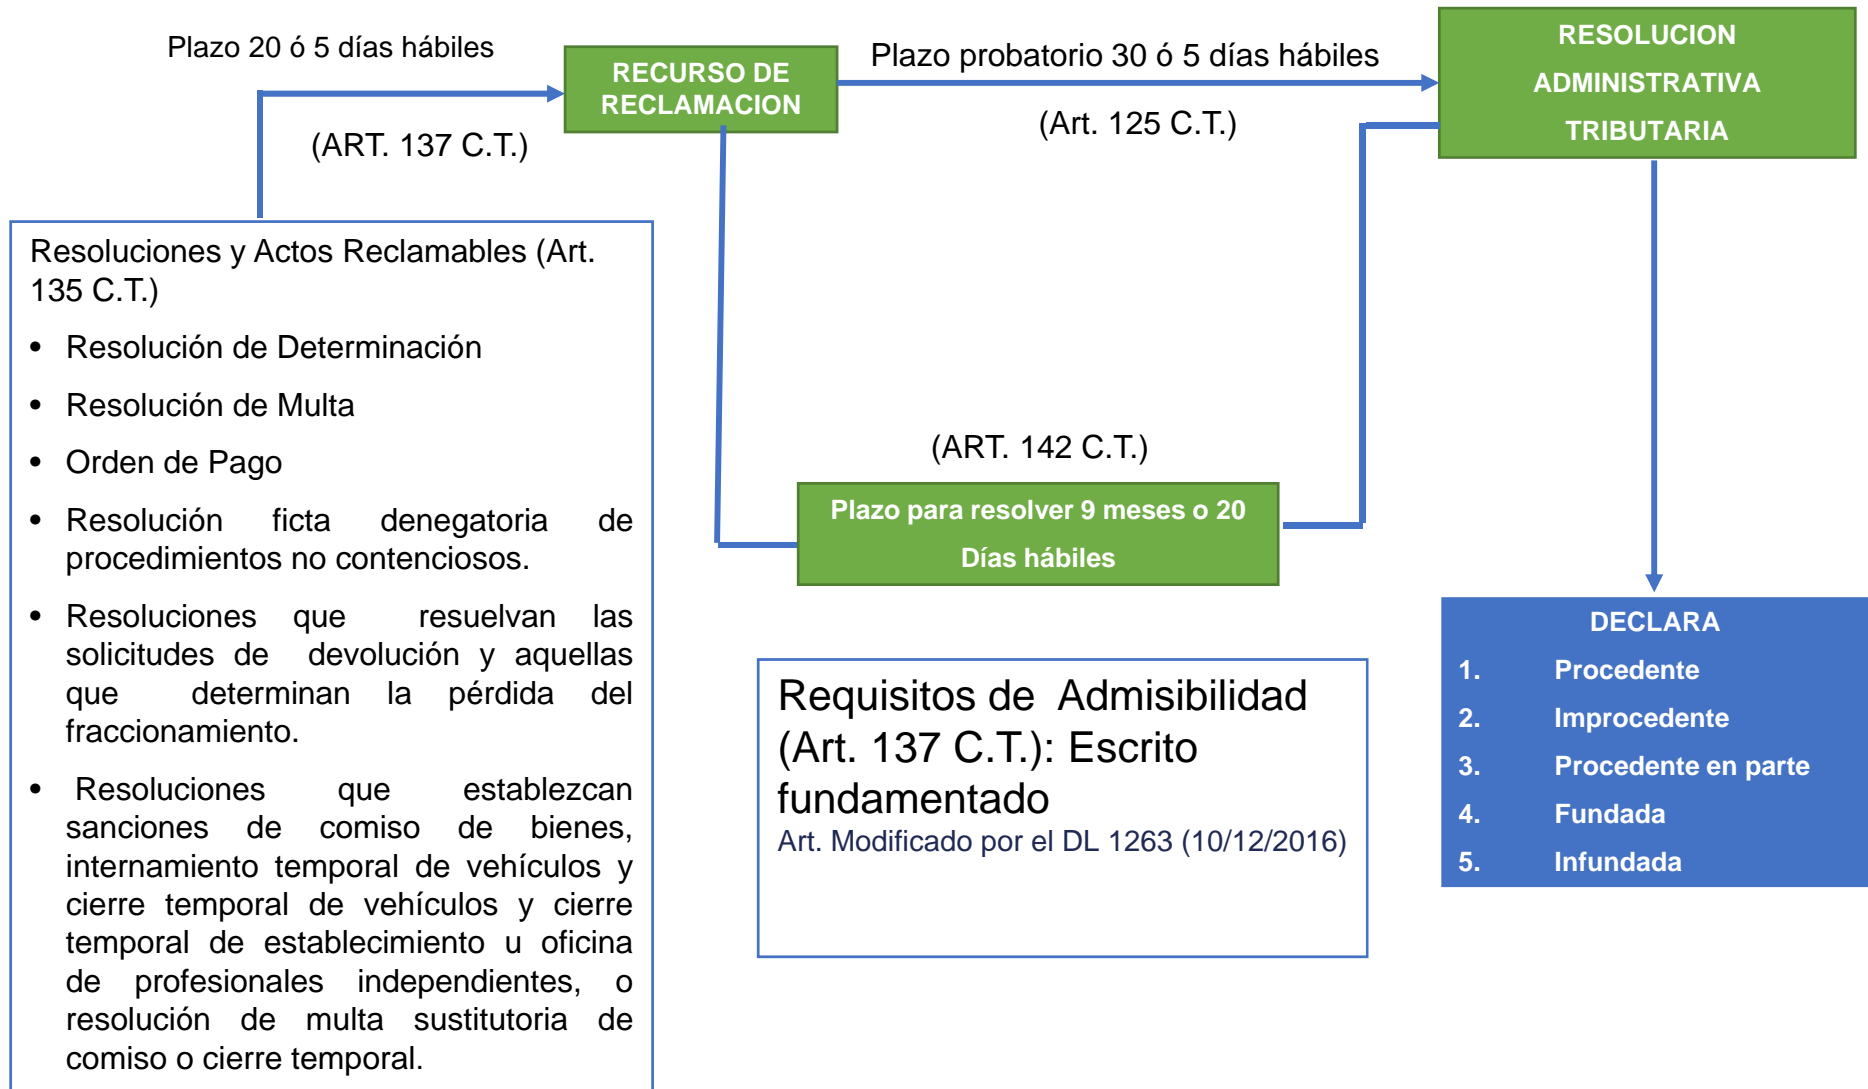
Plazo 20 ó 5 días hábiles

(ART. 137 C.T.)

RECURSO DE RECLAMACION

Plazo probatorio 30 ó 5 días hábiles

(Art. 125 C.T.)

RESOLUCION ADMINISTRATIVA TRIBUTARIA

Resoluciones y Actos Reclamables (Art. 135 C.T.)

- Resolución de Determinación
- Resolución de Multa
- Orden de Pago
- Resolución ficta denegatoria de procedimientos no contenciosos.
- Resoluciones que resuelvan las solicitudes de devolución y aquellas que determinan la pérdida del fraccionamiento.
- Resoluciones que establezcan sanciones de comiso de bienes, internamiento temporal de vehículos y cierre temporal de vehículos y cierre temporal de establecimiento u oficina de profesionales independientes, o resolución de multa sustitutoria de comiso o cierre temporal.

(ART. 142 C.T.)

Plazo para resolver 9 meses o 20 Días hábiles

Requisitos de Admisibilidad (Art. 137 C.T.): Escrito fundamentado
Art. Modificado por el DL 1263 (10/12/2016)

DECLARA
1. Procedente
2. Improcedente
3. Procedente en parte
4. Fundada
5. Infundada